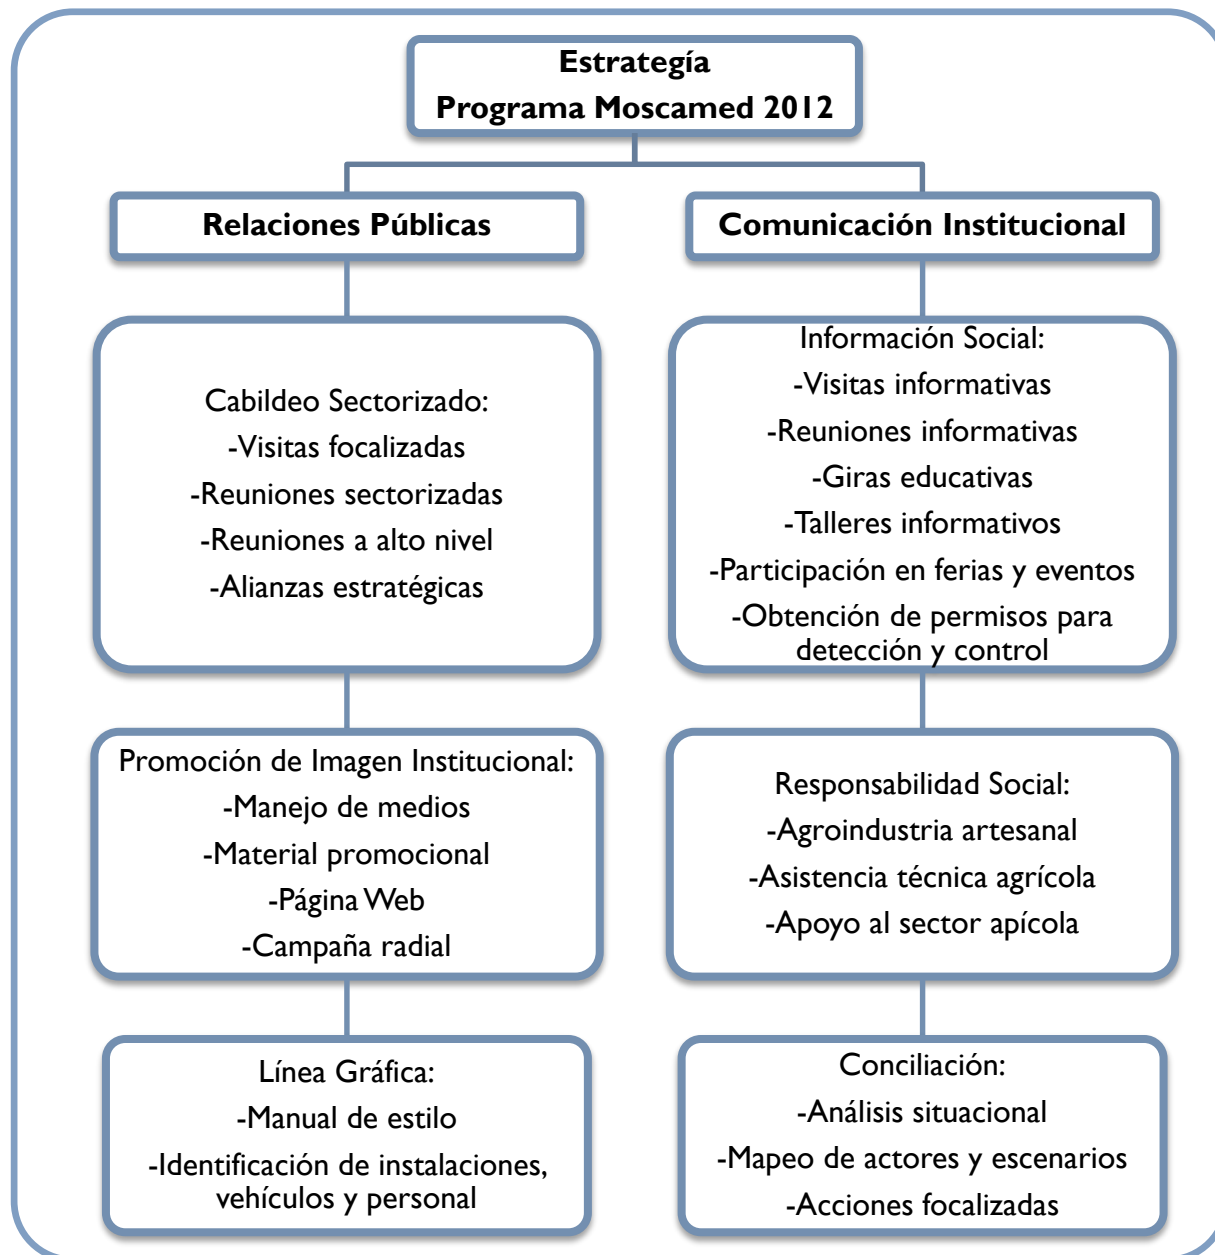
Estrategía
Programa Moscamed 2012

Relaciones Públicas

Comunicación Institucional

Cabildeo Sectorizado:
-Visitas focalizadas
-Reuniones sectorizadas
-Reuniones a alto nivel
-Alianzas estratégicas

Información Social:
-Visitas informativas
-Reuniones informativas
-Giras educativas
-Talleres informativos
-Participación en ferias y eventos
-Obtención de permisos para detección y control

Promoción de Imagen Institucional:
-Manejo de medios
-Material promocional
-Página Web
-Campaña radial

Responsabilidad Social:
-Agroindustria artesanal
-Asistencia técnica agrícola
-Apoyo al sector apícola

Línea Gráfica:
-Manual de estilo
-Identificación de instalaciones, vehículos y personal

Conciliación:
-Análisis situacional
-Mapeo de actores y escenarios
-Acciones focalizadas